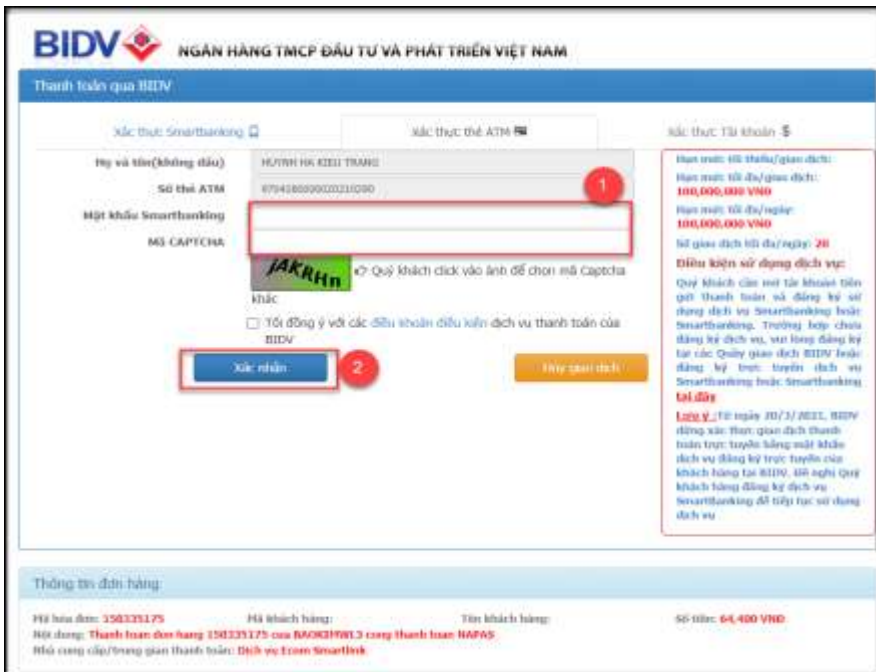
BIDV NGÂN HÀNG TMCP ĐẦU TƯ VÀ PHÁT TRIỂN VIỆT NAM

Thanh toán qua BIDV

Xác thực Smartbanking | Xác thực thẻ ATM | Xác thực Tài khoản $

Họ và tên(không dấu) HUYNH HA KIEU TRANG

Số thẻ ATM 9704180000002010200

Mật khẩu Smartbanking

Mã CAPTCHA

1

jAKRHn Quý khách click vào ảnh để chọn mã Captcha khác

Tôi đồng ý với các điều khoản điều kiện dịch vụ thanh toán của BIDV

Xác nhận

2

Hủy giao dịch

Hạn mức tối thiểu/giao dịch:
Hạn mức tối đa/giao dịch: 100,000,000 VND
Hạn mức tối đa/ngày: 100,000,000 VND
Số giao dịch tối đa/ngày: 20

Điều kiện sử dụng dịch vụ:
Quý khách cần mở tài khoản tiền gửi thanh toán và đăng ký sử dụng dịch vụ Smartbanking hoặc Smartbanking. Trường hợp chưa đăng ký dịch vụ, vui lòng đăng ký tại các Quầy giao dịch BIDV hoặc đăng ký trực tuyến dịch vụ Smartbanking hoặc Smartbanking tại đây

Lưu ý : Từ ngày 20/3/2021, BIDV dừng xác thực giao dịch thanh toán trực tuyến bằng mật khẩu dịch vụ đăng ký trực tuyến của khách hàng tại BIDV, đề nghị Quý khách hàng đăng ký dịch vụ Smartbanking để tiếp tục sử dụng dịch vụ

Thông tin đơn hàng

Mã hóa đơn: 150335175 Mã khách hàng: Tên khách hàng: Số tiền: 64,400 VND
Nội dung: Thanh toan don hang 150335175 cua BAOKIMWL3 cong thanh toan NAPAS
Nhà cung cấp/trung gian thanh toán: Dịch vụ Ecom Smartlink